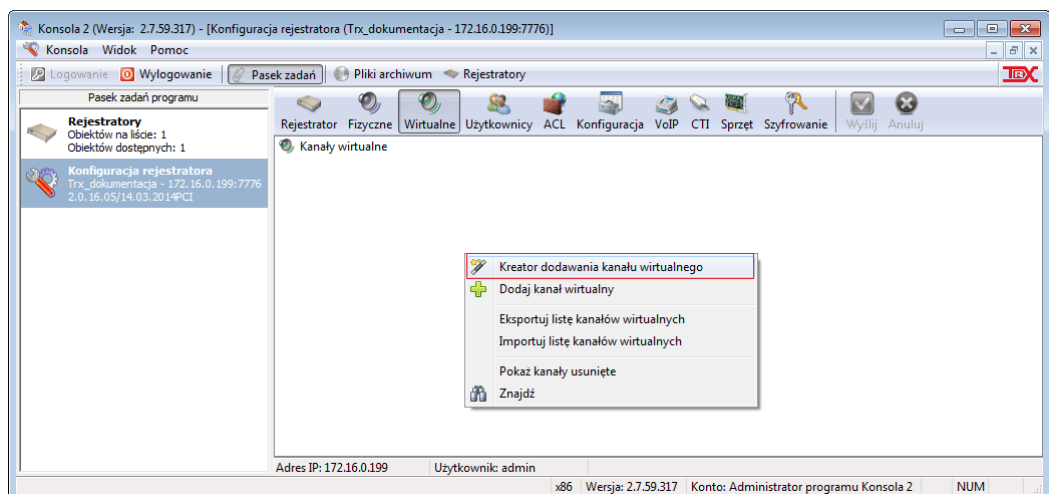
Konsola 2 (Wersja: 2.7.59.317) - [Konfiguracja rejestratora (Trx_dokumentacja - 172.16.0.199:7776)]

Konsola Widok Pomoc

Logowanie Wylogowanie Pasek zadań Pliki archiwum Rejestratory

TRX

Pasek zadań programu

Rejestratory
Obiektów na liście: 1
Obiektów dostępnych: 1

Konfiguracja rejestratora
Trx_dokumentacja - 172.16.0.199:7776
2.0.16.05/14.03.2014PCI

Rejestrator Fizyczne Wirtualne Użytkownicy ACL Konfiguracja VoIP CTI Sprzęt Szyfrowanie Wyślij Anuluj

Kanały wirtualne

Kreator dodawania kanału wirtualnego
Dodaj kanał wirtualny
Eksportuj listę kanałów wirtualnych
Importuj listę kanałów wirtualnych
Pokaż kanały usunięte
Znajdź

Adres IP: 172.16.0.199 Użytkownik: admin

x86 Wersja: 2.7.59.317 Konto: Administrator programu Konsola 2 NUM